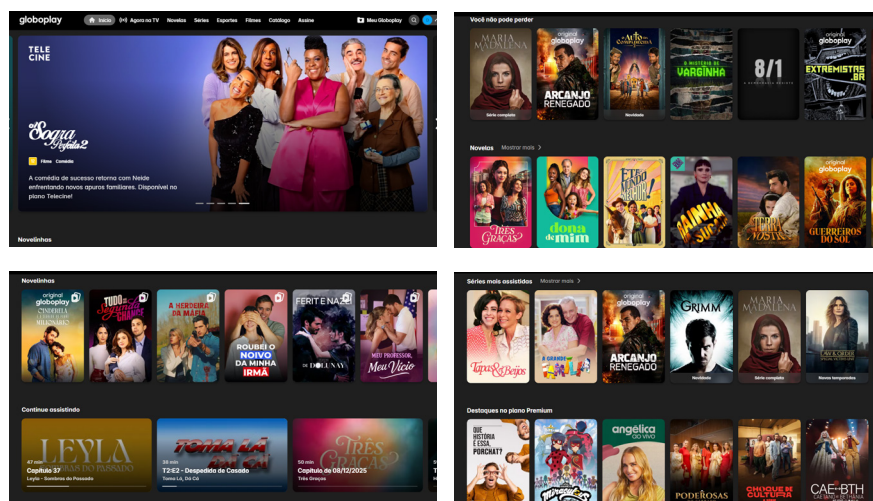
globoplay Início Agora na TV Novelas Séries Esportes Filmes Catálogo Assine Meu Globoplay

TELECINE

Sogra Perfeita 2

Filme Comédia

A comédia de sucesso retorna com Neide enfrentando novos apuros familiares. Disponível no plano Telecine!

Novelinhas

Você não pode perder

MARIA MADALENA

Série completa

original globoplay ARCANJO RENEGADO

Auto da Compadecida

Novidade

O MISTÉRIO DE VARGINHA

8/1

original globoplay EXTREMISTAS.BR

Novelas Mostrar mais

Três Graças

dona de mim

Êta Mundo Melhor!

RAINHA DA SUCATA

TERRA NOSTRA

original globoplay GUERREIROS DO SOL

Novelinhas

original globoplay CINDERELA E O SEGREDO DO MILIONÁRIO

TUDO POR UM SEGUNDO GRANDE AMOR

A HERDEIRA DA MÁFIA

ROUBEI O NOIVO DA MINHA IRMÃ

FERIT E NAZ DE DOLUNAY

MEU PROFESSOR, Meu Vício

Continue assistindo

LEYLA SOMBRAS DO PASSADO

47 min Capítulo 37 Leyla - Sombras do Passado

TOMA LÁ DÁ CÁ

35 min T2:E2 - Despedida de Casado Toma Lá, Dá Cá

TRÊS GRAÇAS

50 min Capítulo de 08/12/2025 Três Graças

Séries mais assistidas Mostrar mais

Tapas & Beijos

A GRANDE FAMÍLIA

original globoplay ARCANJO RENEGADO

GRIMM

Novidade

MARIA MADALENA

Série completa

LAW & ORDER

Novas temporadas

Destaques no plano Premium

QUE HISTÓRIA É ESSA, PORCHAT?

MIRACULOUS

angélica AO VIVO

PODEROSAS

CHOQUE DE CULTURA

CAE-BTH